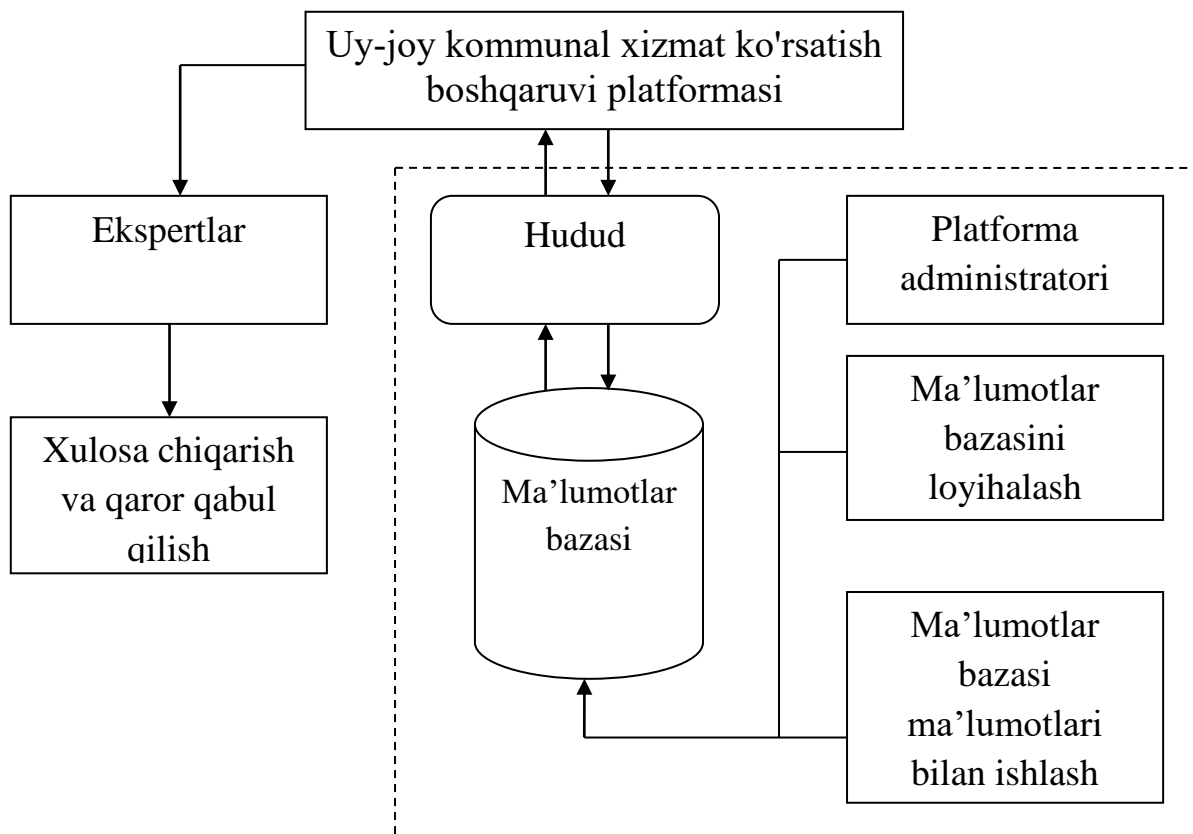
Uy-joy kommunal xizmat ko'rsatish boshqaruvi platformasi

Ekspertlar

Xulosa chiqarish va qaror qabul qilish

Hudud

Ma’lumotlar bazasi

Platforma administratori

Ma’lumotlar bazasini loyihalash

Ma’lumotlar bazasi ma’lumotlari bilan ishlash